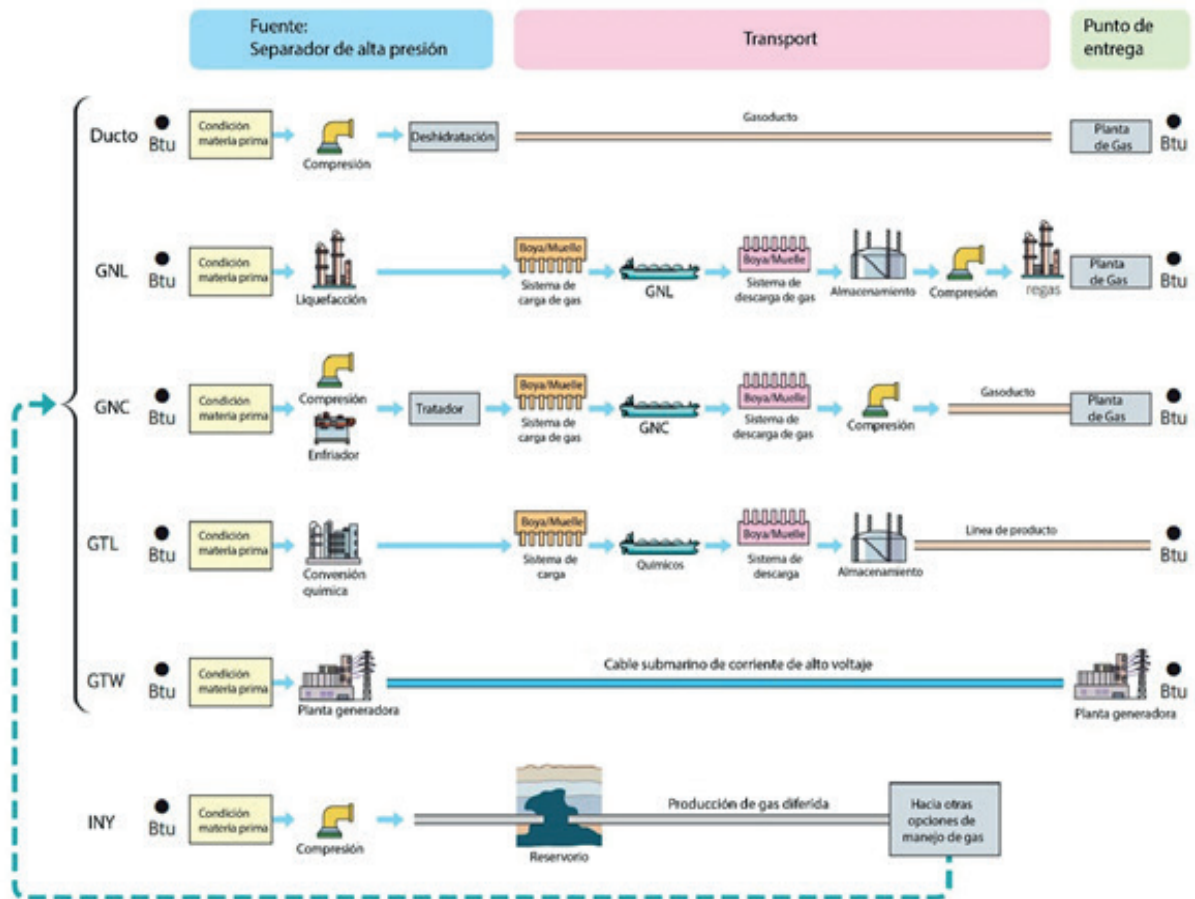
Fuente: Separador de alta presión

Transport

Punto de entrega

Ducto
Btu
Condición materia prima
Compresión
Deshidratación
Gasoducto
Planta de Gas
Btu

GNL
Btu
Condición materia prima
Licuefacción
Boya/Muelle
Sistema de carga de gas
GNL
Boya/Muelle
Sistema de descarga de gas
Almacenamiento
Compresión
regas
Planta de Gas
Btu

GNC
Btu
Condición materia prima
Compresión
Enfriador
Tratador
Boya/Muelle
Sistema de carga de gas
GNC
Boya/Muelle
Sistema de descarga de gas
Compresión
Gasoducto
Planta de Gas
Btu

GTL
Btu
Condición materia prima
Conversión química
Boya/Muelle
Sistema de carga
Químicos
Boya/Muelle
Sistema de descarga
Almacenamiento
Linea de producto
Btu

GTW
Btu
Condición materia prima
Planta generadora
Cable submarino de corriente de alto voltaje
Btu
Planta generadora

INY
Btu
Condición materia prima
Compresión
Reservorio
Producción de gas diferida
Hacia otras opciones de manejo de gas